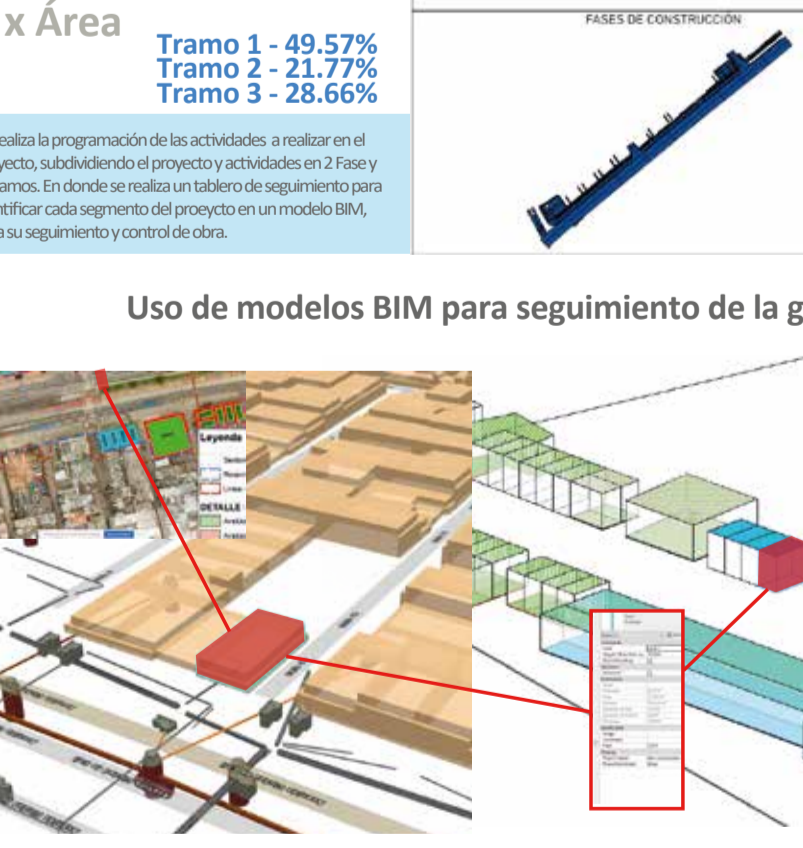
x Área

Tramo 1 - 49.57%
Tramo 2 - 21.77%
Tramo 3 - 28.66%

realiza la programación de las actividades a realizar en el yecto, subdividiendo el proyecto y actividades en 2 Fase y amos. En donde se realiza un tablero de seguimiento para ntificar cada segmento del proeycto en un modelo BIM, a su seguimiento y control de obra.

FASES DE CONSTRUCCIÓN

Uso de modelos BIM para seguimiento de la g

Leyenda

DETALLE